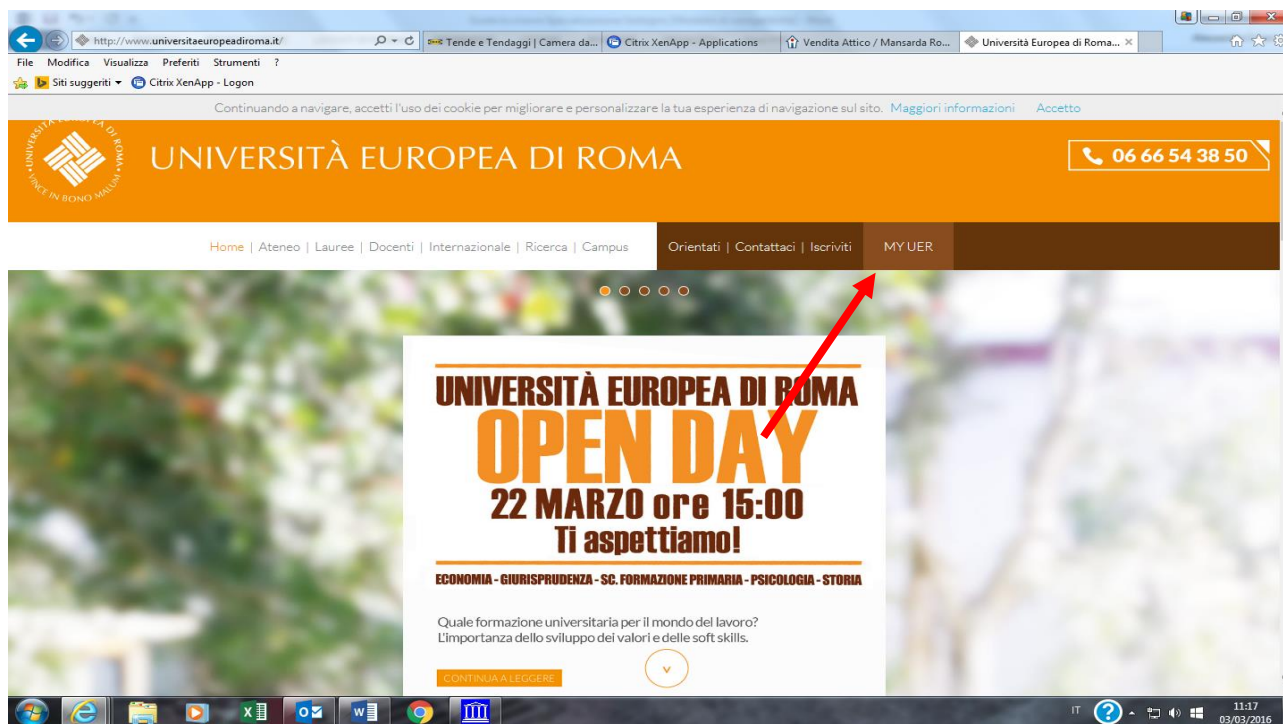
http://www.universitaeuropeadiroma.it/

Tende e Tendaggi | Camera da... | Citrix XenApp - Applications | Vendita Attico / Mansarda Ro... | Università Europea di Roma... ×

File Modifica Visualizza Preferiti Strumenti ?

Siti suggeriti ▾ Citrix XenApp - Logon

Continuando a navigare, accetti l'uso dei cookie per migliorare e personalizzare la tua esperienza di navigazione sul sito. Maggiori informazioni Accetto

UNIVERSITÀ EUROPEA DI ROMA VINCE IN BONO MALUM

UNIVERSITÀ EUROPEA DI ROMA

06 66 54 38 50

Home | Ateneo | Lauree | Docenti | Internazionale | Ricerca | Campus

Orientati | Contattaci | Iscriviti

MY UER

UNIVERSITÀ EUROPEA DI ROMA

OPEN DAY

22 MARZO ore 15:00

Ti aspettiamo!

ECONOMIA - GIURISPRUDENZA - SC. FORMAZIONE PRIMARIA - PSICOLOGIA - STORIA

Quale formazione universitaria per il mondo del lavoro? L'importanza dello sviluppo dei valori e delle soft skills.

CONTINUA A LEGGERE

IT 11:17 03/03/2016